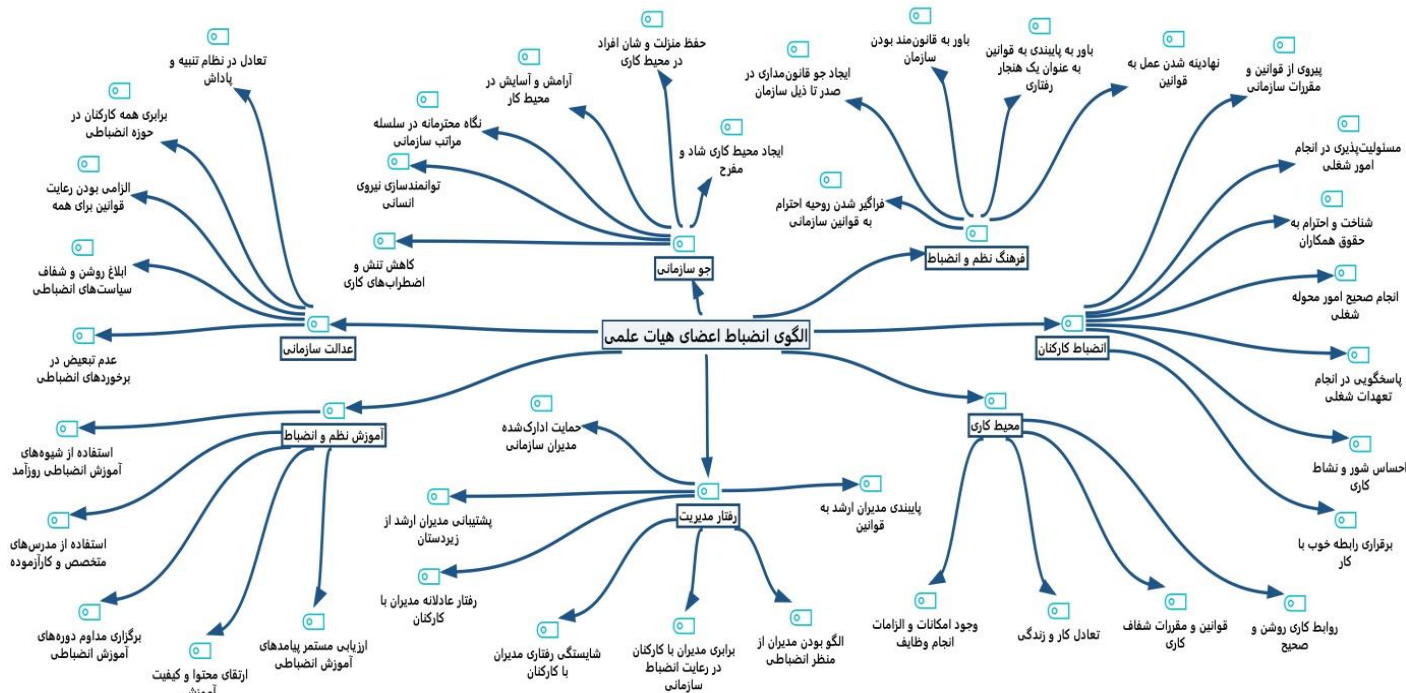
الگوی انضباط اعضای هیات علمی

جو سازمانی
حفظ منزلت و شان افراد در محیط کاری
آرامش و آسایش در محیط کار
نگاه محترمانه در سلسله مراتب سازمانی
توانمندسازی نیروی انسانی
کاهش تنش و اضطراب‌های کاری
ایجاد محیط کاری شاد و مفرح

فرهنگ نظم و انضباط
باور به قانون‌مند بودن سازمان
باور به پایبندی به قوانین به عنوان یک هنجار رفتاری
ایجاد جو قانون‌مداری در صدر تا ذیل سازمان
فراگیر شدن روحیه احترام به قوانین سازمانی
نهادینه شدن عمل به قوانین

انضباط کارکنان
پیروی از قوانین و مقررات سازمانی
مسئولیت‌پذیری در انجام امور شغلی
شناخت و احترام به حقوق همکاران
انجام صحیح امور محوله شغلی
پاسخگویی در انجام تعهدات شغلی
احساس شور و نشاط کاری
برقراری رابطه خوب با کار

محیط کاری
روابط کاری روشن و صحیح
قوانین و مقررات شفاف کاری
تعادل کار و زندگی
وجود امکانات و الزامات انجام وظایف

رفتار مدیریت
حمایت ادارک‌شده مدیران سازمانی
پایبندی مدیران ارشد به قوانین
پشتیبانی مدیران ارشد از زیردستان
رفتار عادلانه مدیران با کارکنان
شایستگی رفتاری مدیران با کارکنان
برابری مدیران با کارکنان در رعایت انضباط سازمانی
الگو بودن مدیران از منظر انضباطی

عدالت سازمانی
تعادل در نظام تنبیه و پاداش
برابری همه کارکنان در حوزه انضباطی
الزامی بودن رعایت قوانین برای همه
ابلاغ روشن و شفاف سیاست‌های انضباطی
عدم تبعیض در برخوردهای انضباطی

آموزش نظم و انضباط
استفاده از شیوه‌های آموزش انضباطی روزآمد
استفاده از مدرس‌های متخصص و کارآزموده
برگزاری مداوم دوره‌های آموزش انضباطی
ارتقای محتوا و کیفیت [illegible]
ارزیابی مستمر پیامدهای آموزش انضباطی